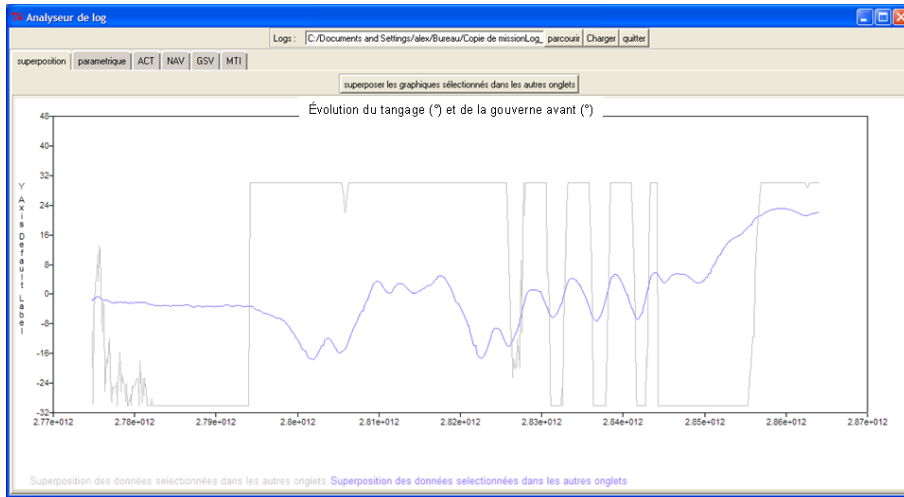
Analyseur de log

Logs : C:/Documents and Settings/alex/Bureau/Copie de missionLog_ parcourir Charger quitter

superposition parametrique ACT NAV GSV MTI

superposer les graphiques sélectionnés dans les autres onglets

Évolution du tangage (°) et de la gouverne avant (°)

Y Axis Default Label

48
40
32
24
16
8
0
-8
-16
-24
-32

2.77e+012 2.78e+012 2.79e+012 2.8e+012 2.81e+012 2.82e+012 2.83e+012 2.84e+012 2.85e+012 2.86e+012 2.87e+012

Superposition des données selectionnées dans les autres onglets Superposition des données selectionnées dans les autres onglets